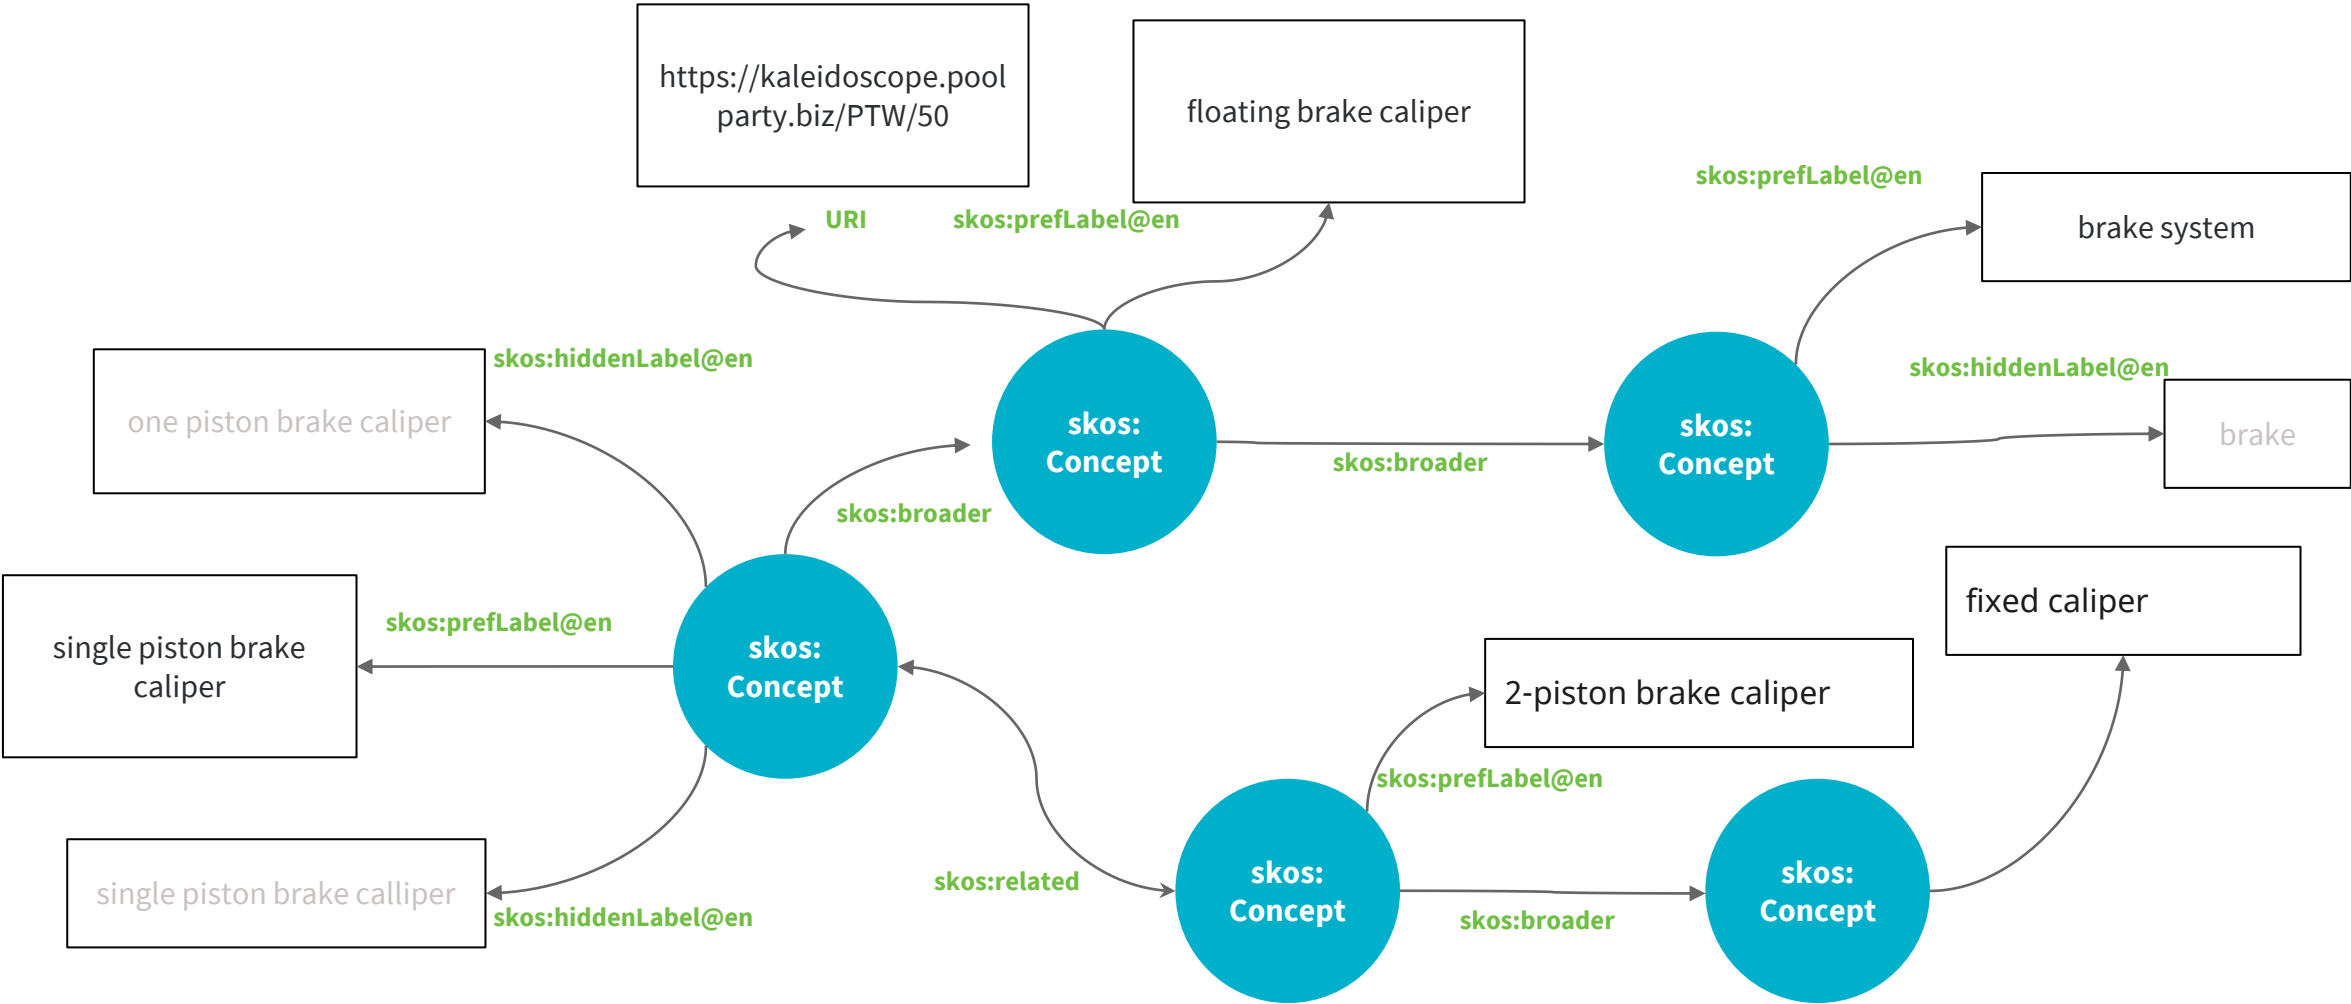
https://kaleidoscope.poolparty.biz/PTW/50

floating brake caliper

URI

skos:prefLabel@en

skos:prefLabel@en

brake system

skos:hiddenLabel@en

one piston brake caliper

skos:Concept

skos:hiddenLabel@en

brake

skos:broader

skos:Concept

skos:broader

skos:prefLabel@en

single piston brake caliper

skos:Concept

fixed caliper

2-piston brake caliper

skos:prefLabel@en

single piston brake calliper

skos:hiddenLabel@en

skos:related

skos:Concept

skos:broader

skos:Concept